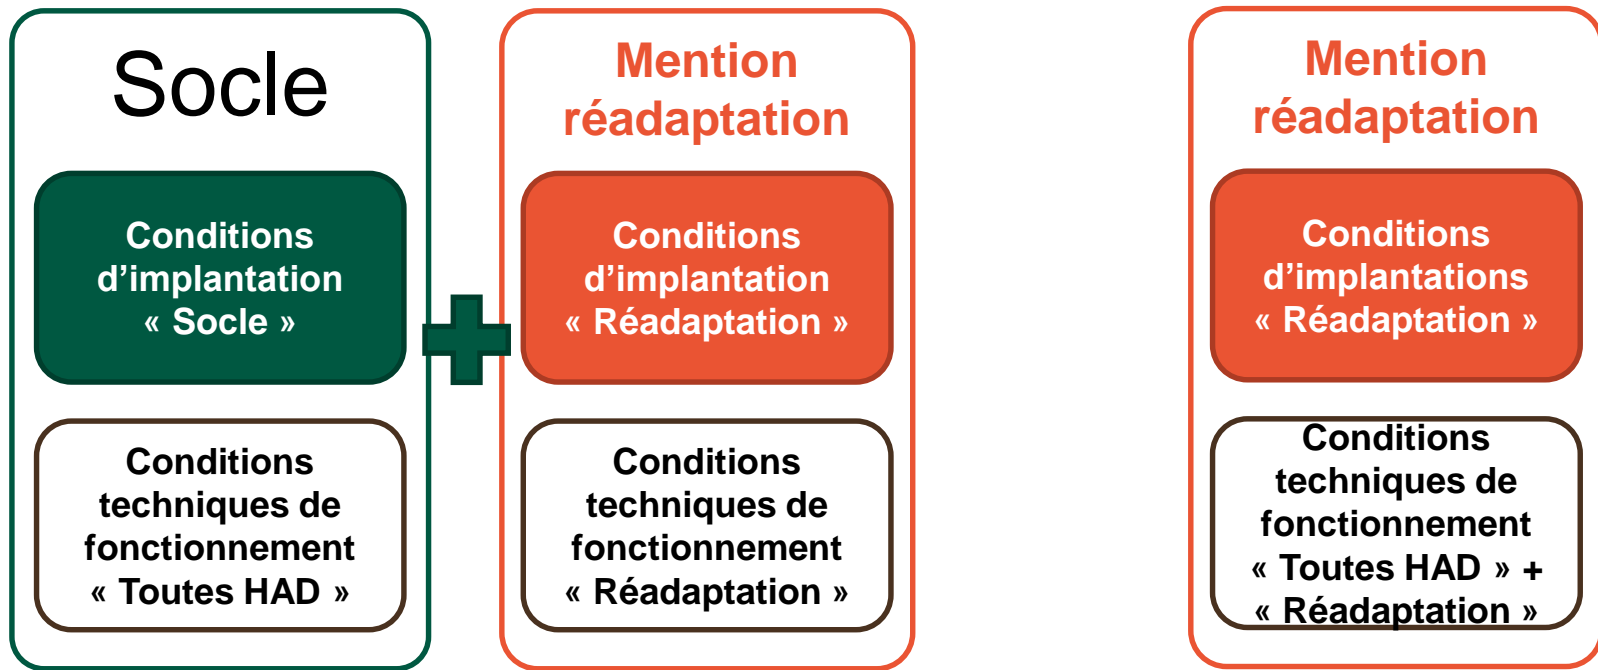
Socle

Conditions d’implantation « Socle »

Conditions techniques de fonctionnement « Toutes HAD »

Mention réadaptation

Conditions d’implantation « Réadaptation »

Conditions techniques de fonctionnement « Réadaptation »

Mention réadaptation

Conditions d’implantations « Réadaptation »

Conditions techniques de fonctionnement « Toutes HAD » + « Réadaptation »